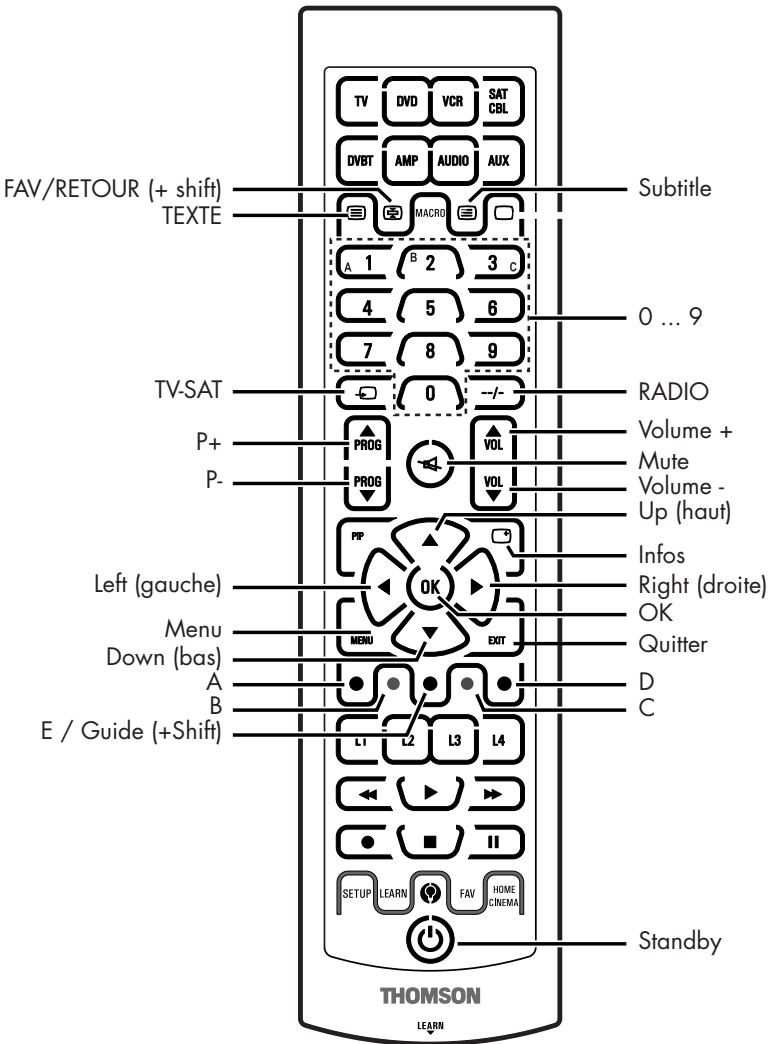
TV DVD VCR SAT CBL
DVBT AMP AUDIO AUX
FAV/RETOUR (+ shift)
TEXTE
MACRO
Subtitle
A 1 B 2 3 C
4 5 6
7 8 9
0 ... 9
TV-SAT
0
--/-
RADIO
P+
PROG
PROG
P-
VOL
VOL
Volume +
Mute
Volume -
Up (haut)
PIP
Infos
Left (gauche)
OK
Right (droite)
OK
Menu
MENU
EXIT
Quitter
Down (bas)
A
B
D
C
E / Guide (+Shift)
L1 L2 L3 L4
SETUP LEARN FAV HOME CINEMA
Standby
THOMSON
LEARN